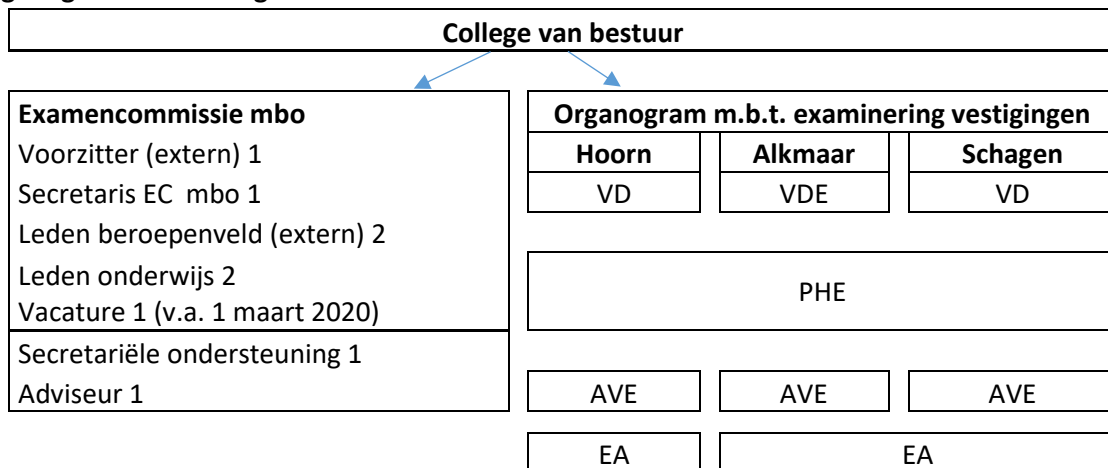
College van bestuur

Examencommissie mbo
Voorzitter (extern) 1
Secretaris EC mbo 1
Leden beroepenveld (extern) 2
Leden onderwijs 2
Vacature 1 (v.a. 1 maart 2020)
Secretariële ondersteuning 1
Adviseur 1

Organogram m.b.t. examinering vestigingen

| Hoorn | Alkmaar | Schagen |
|---|---|---|
| VD | VDE | VD |

PHE

| AVE | AVE | AVE |
|---|---|---|

| EA | EA |
|---|---|